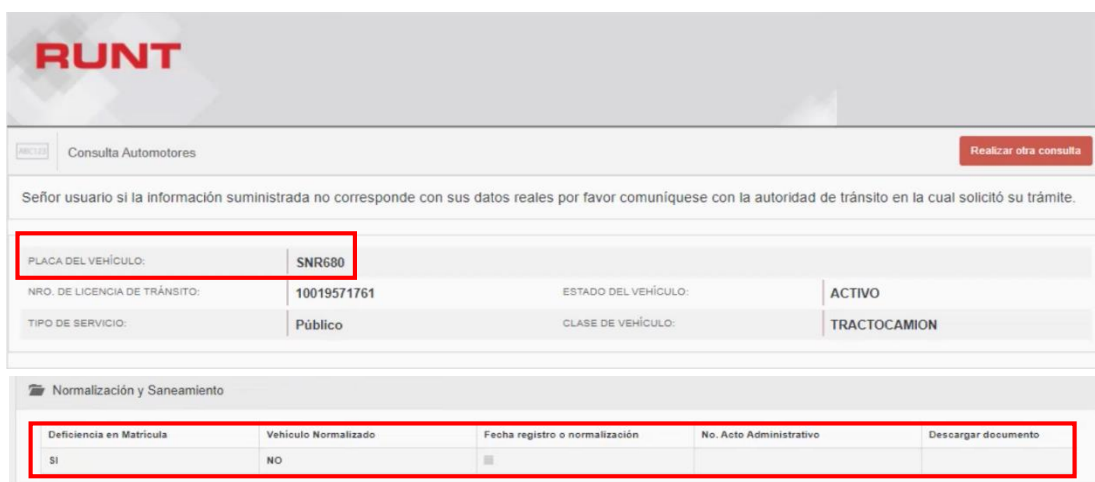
RUNT

ABC123 Consulta Automotores

Realizar otra consulta

Señor usuario si la información suministrada no corresponde con sus datos reales por favor comuníquese con la autoridad de tránsito en la cual solicitó su trámite.

| | | | |
|---|---|---|---|
| PLACA DEL VEHÍCULO: | SNR680 | | |
| NRO. DE LICENCIA DE TRÁNSITO: | 10019571761 | ESTADO DEL VEHÍCULO: | ACTIVO |
| TIPO DE SERVICIO: | Público | CLASE DE VEHÍCULO: | TRACTOCAMION |

Normalización y Saneamiento

| Deficiencia en Matricula | Vehiculo Normalizado | Fecha registro o normalización | No. Acto Administrativo | Descargar documento |
|---|---|---|---|---|
| SI | NO | | | |